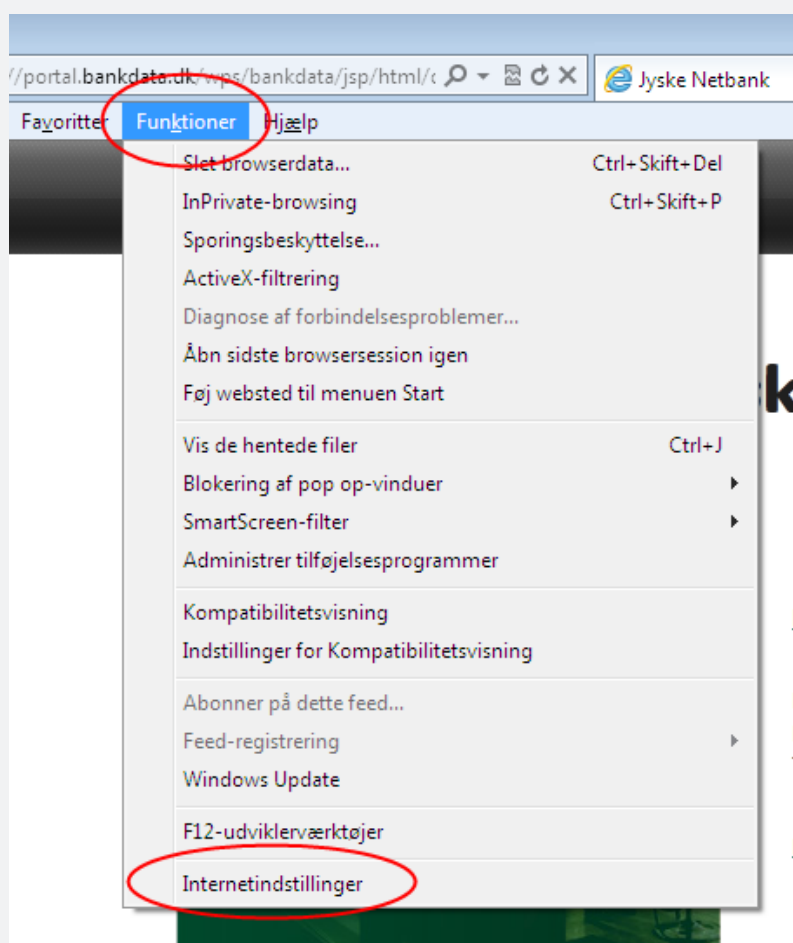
/portal.bankdata.dk/wps/bankdata/jsp/html/c

Jyske Netbank

Favoritter Funktioner Hjælp

Slet browserdata... Ctrl+Skift+Del
InPrivate-browsing Ctrl+Skift+P
Sporingsbeskyttelse...
ActiveX-filtrering
Diagnose af forbindelsesproblemer...
Åbn sidste browsersession igen
Føj websted til menuen Start

Vis de hentede filer Ctrl+J
Blokering af pop op-vinduer
SmartScreen-filter
Administrer tilføjelsesprogrammer

Kompatibilitetsvisning
Indstillinger for Kompatibilitetsvisning

Abonner på dette feed...
Feed-registrering
Windows Update

F12-udviklerværktøjer

Internetindstillinger